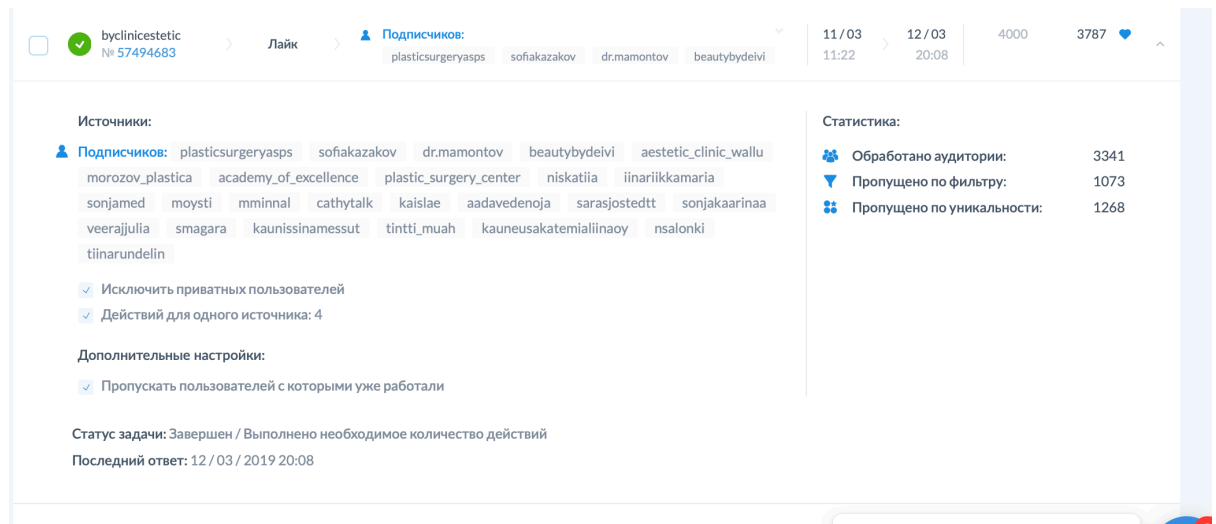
byclinicestetic
№ 57494683

Лайк

Подписчиков:
plasticsurgeryasps sofiakazakov dr.mamontov beautybydeivi

11 / 03
11:22

12 / 03
20:08

4000

3787

Источники:

Подписчиков: plasticsurgeryasps sofiakazakov dr.mamontov beautybydeivi aestetic_clinic_wallu morozov_plastica academy_of_excellence plastic_surgery_center niskatiia iinariikkamaria sonjamed moysti mminnal cathytalk kaislae aadavedenoja sarasjostedtt sonjakaarinaa veerajjulia smagara kaunissinamessut tintti_muah kauneusakatemialiinaoy nsalonki tiinarundelin

Исключить приватных пользователей

Действий для одного источника: 4

Дополнительные настройки:

Пропускать пользователей с которыми уже работали

Статистика:

| | |
|---|---|
| Обработано аудитории: | 3341 |
| Пропущено по фильтру: | 1073 |
| Пропущено по уникальности: | 1268 |

Статус задачи: Завершен / Выполнено необходимое количество действий

Последний ответ: 12 / 03 / 2019 20:08